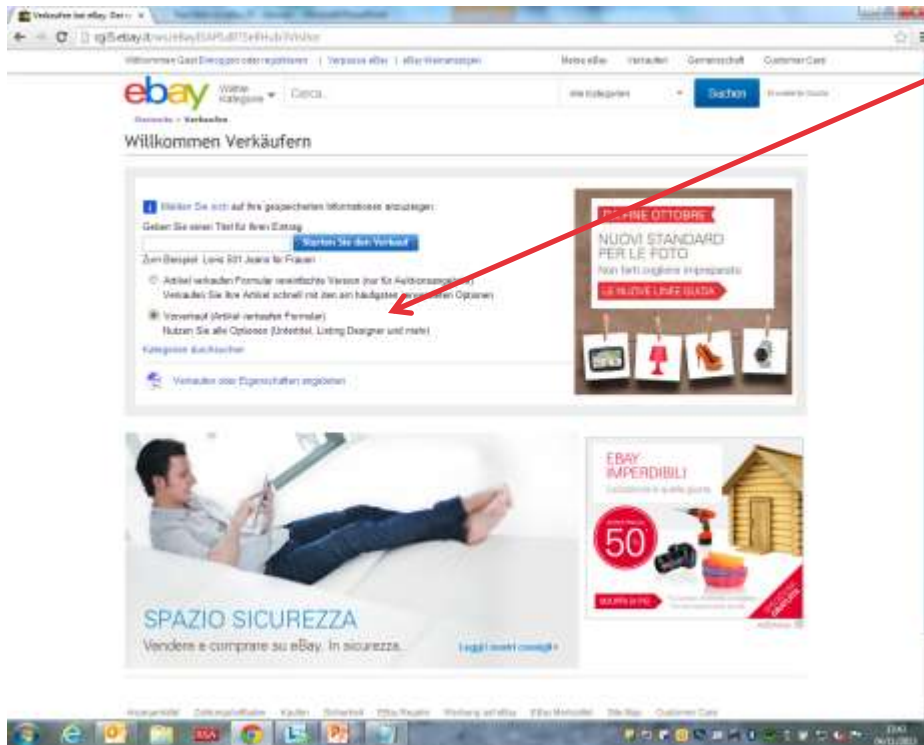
Verkaufen bei eBay. Der

cgi5.ebay.it

Willkommen Gast! Einloggen oder registrieren | Verpasse eBay | eBay-Weinangebot

Mein eBay Verkaufen Gemeinschaft Customer Care

ebay Wähle Kategorie Cerca...

Alle Kategorien Suchen

Startseite > Verkaufen

Willkommen Verkäufern

Melden Sie sich auf Ihre gespeicherten Informationen anzuzeigen.

Geben Sie einen Titel für Ihren Eintrag

Starten Sie den Verkauf

Zum Beispiel: Levis 501 Jeans für Frauen

Artikel verkaufen Formular vereinfachte Version (nur für Auktionsangebote)
Verkaufen Sie Ihre Artikel schnell mit den am häufigsten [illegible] Optionen

Vorverkauf (Artikel verkaufen Formular)
Nutzen Sie alle Optionen (Untertitel, Listing Designer und mehr)

Kategorien durchsuchen

Verkaufen oder Eigenschaften angeboten

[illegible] OTTOBRE
NUOVI STANDARD PER LE FOTO
Non farti cogliere impreparato
LE NUOVE LINEE GUIDA

EBAY IMPERDIBILI

50

SPAZIO SICUREZZA
Vendere e comprare su eBay. In sicurezza.
Leggi i nostri consigli